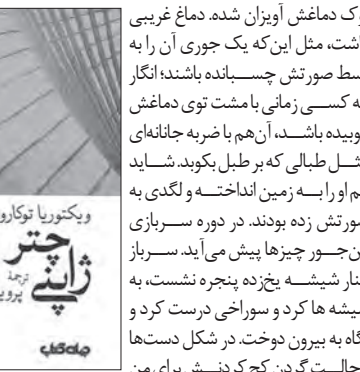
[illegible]رک دماغش آویزان شده. دماغ غریبی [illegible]شت، مثل این‌که یک جوری آن را به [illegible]سط صورتش چسبانده باشند؛ انگار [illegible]ه کسی زمانی با مشت توی دماغش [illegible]وبیده باشد، آن‌هم با ضربه جانانه‌ای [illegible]ثل طبالی که بر طبل بکوبد. شاید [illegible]م او را به زمین انداخته و لگدی به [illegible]ورتش زده بودند. در دوره سربازی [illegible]ن‌جور چیزها پیش می‌آید. سرباز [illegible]نار شیشه یخ‌زده پنجره نشست، به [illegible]یشه ها کرد و سوراخی درست کرد و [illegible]گاه به بیرون دوخت. در شکل دست‌ها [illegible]حالت گردن کج کردنش برای من

ویکتوریا توکارو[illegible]
چتر ژاپنی
ترجمه
پرویـ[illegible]
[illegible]